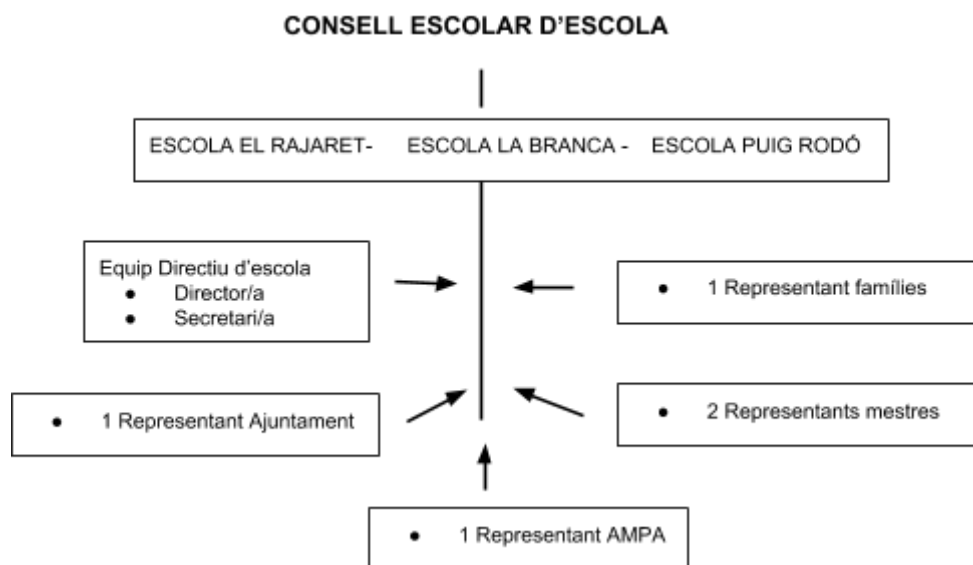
CONSELL ESCOLAR D'ESCOLA

ESCOLA EL RAJARET- ESCOLA LA BRANCA - ESCOLA PUIG RODÓ

Equip Directiu d'escola
- Director/a
- Secretari/a

- 1 Representant famílies

- 1 Representant Ajuntament

- 2 Representants mestres

- 1 Representant AMPA